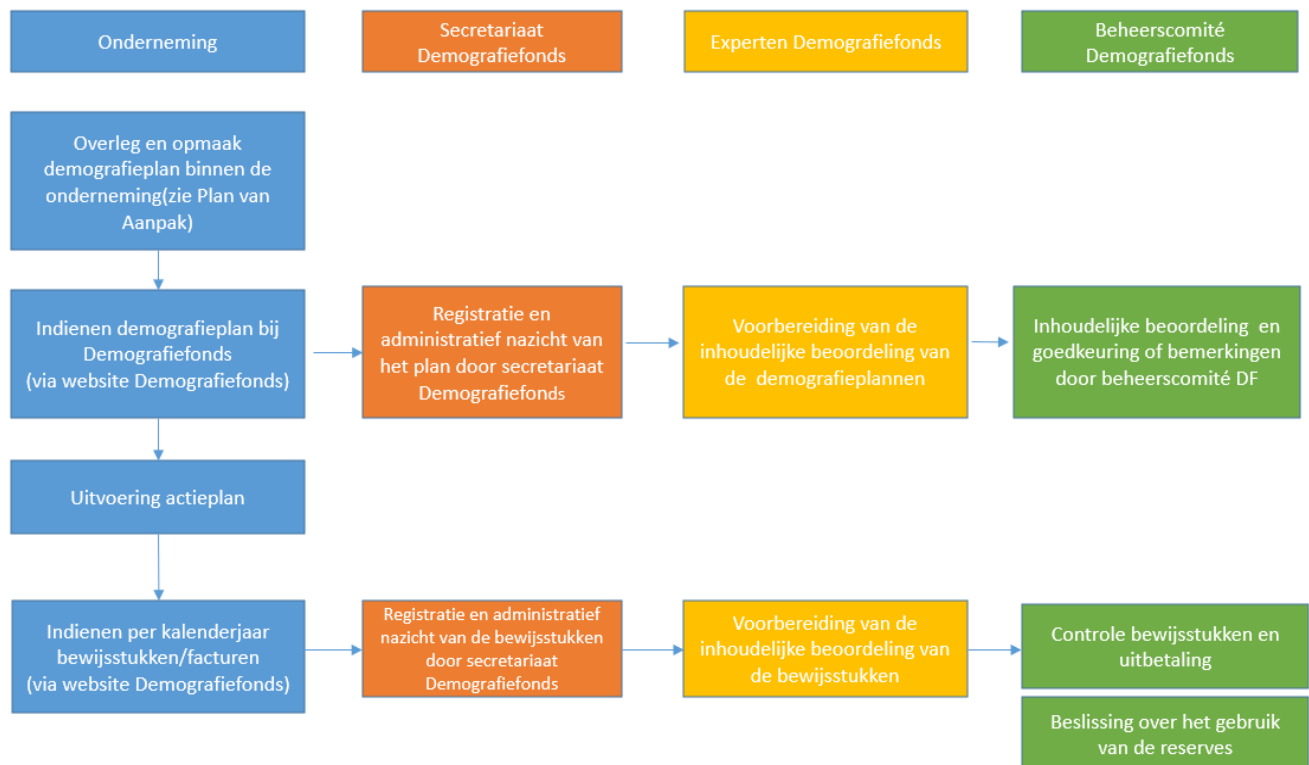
Onderneming

Secretariaat Demografiefonds

Experten Demografiefonds

Beheerscomité Demografiefonds

Overleg en opmaak demografieplan binnen de onderneming(zie Plan van Aanpak)

Indienen demografieplan bij Demografiefonds (via website Demografiefonds)

Registratie en administratief nazicht van het plan door secretariaat Demografiefonds

Voorbereiding van de inhoudelijke beoordeling van de demografieplannen

Inhoudelijke beoordeling en goedkeuring of bemerkingen door beheerscomité DF

Uitvoering actieplan

Indienen per kalenderjaar bewijsstukken/facturen (via website Demografiefonds)

Registratie en administratief nazicht van de bewijsstukken door secretariaat Demografiefonds

Voorbereiding van de inhoudelijke beoordeling van de bewijsstukken

Controle bewijsstukken en uitbetaling

Beslissing over het gebruik van de reserves